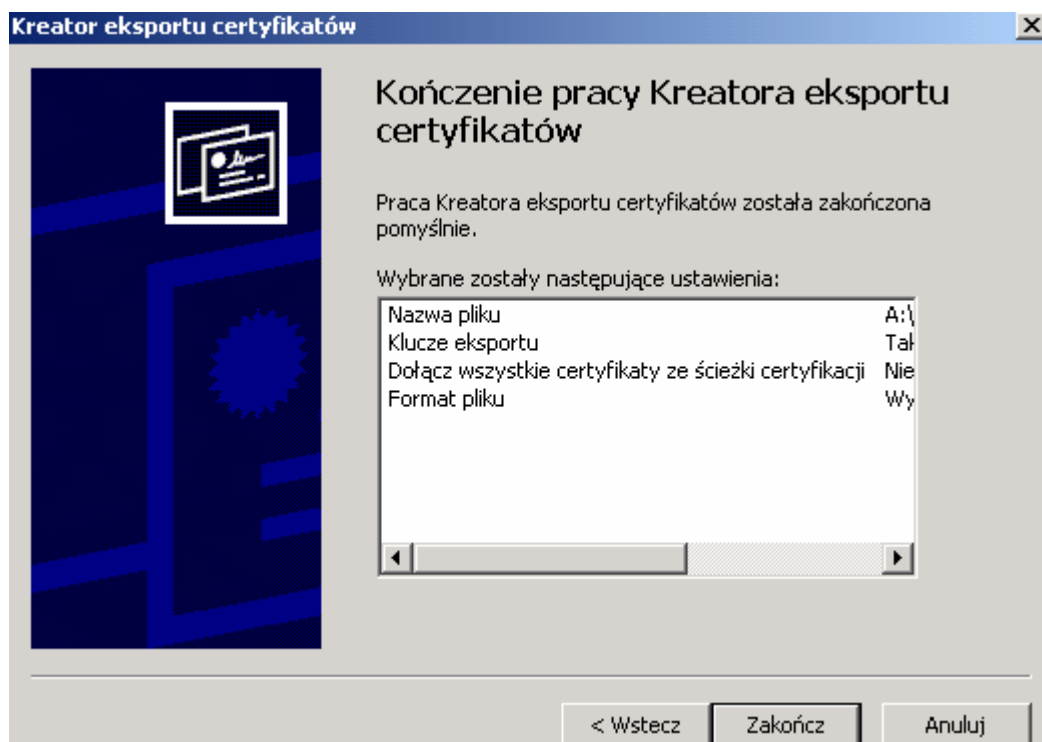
Kreator eksportu certyfikatów

×

Kończenie pracy Kreatora eksportu certyfikatów

Praca Kreatora eksportu certyfikatów została zakończona pomyślnie.

Wybrane zostały następujące ustawienia:

| | |
|---|---|
| Nazwa pliku | A:\ |
| Klucze eksportu | Tak |
| Dołącz wszystkie certyfikaty ze ścieżki certyfikacji | Nie |
| Format pliku | Wy |

< Wstecz

Zakończ

Anuluj